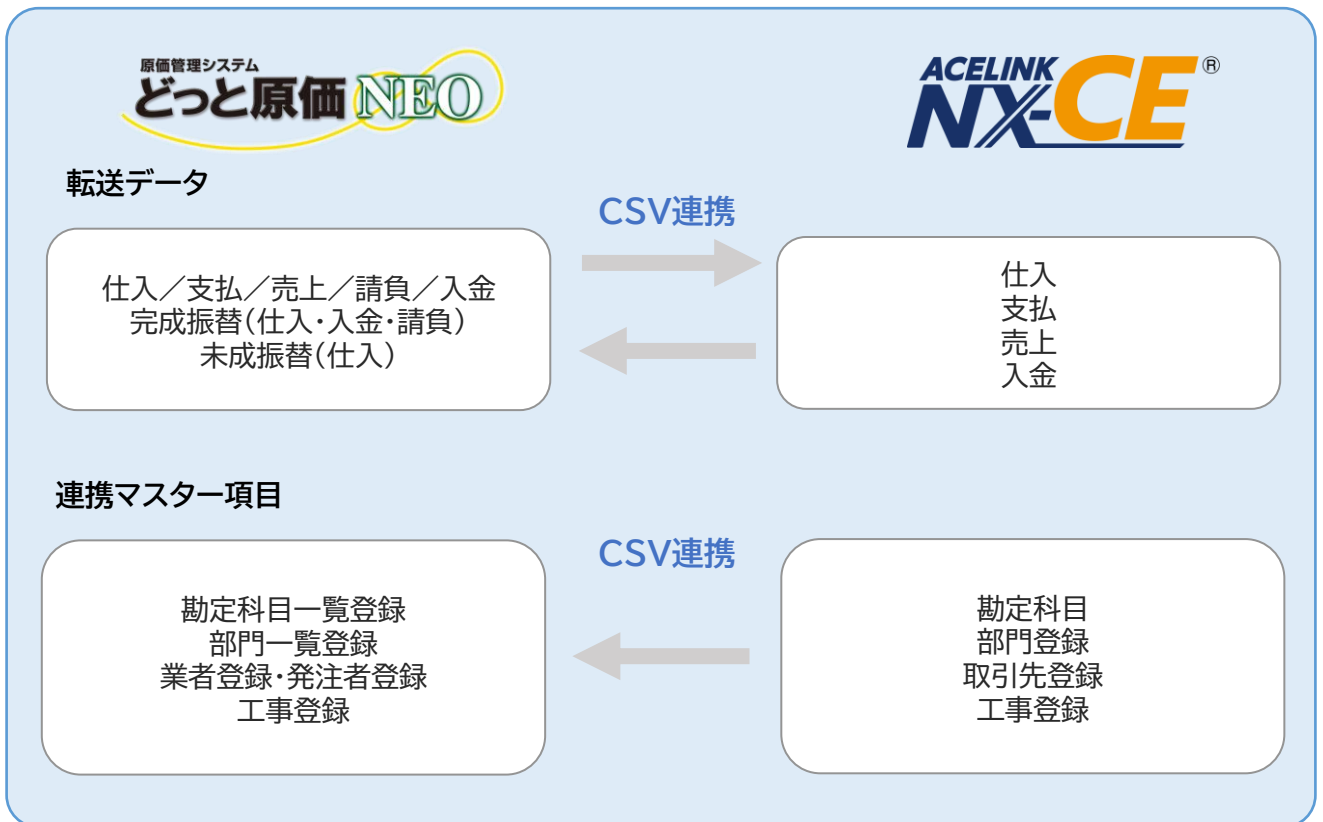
原価管理システム
どっと原価NEO

ACELINK
NX-CE®

転送データ

CSV連携

仕入／支払／売上／請負／入金
完成振替(仕入・入金・請負)
未成振替(仕入)

仕入
支払
売上
入金

連携マスター項目

CSV連携

勘定科目一覧登録
部門一覧登録
業者登録・発注者登録
工事登録

勘定科目
部門登録
取引先登録
工事登録